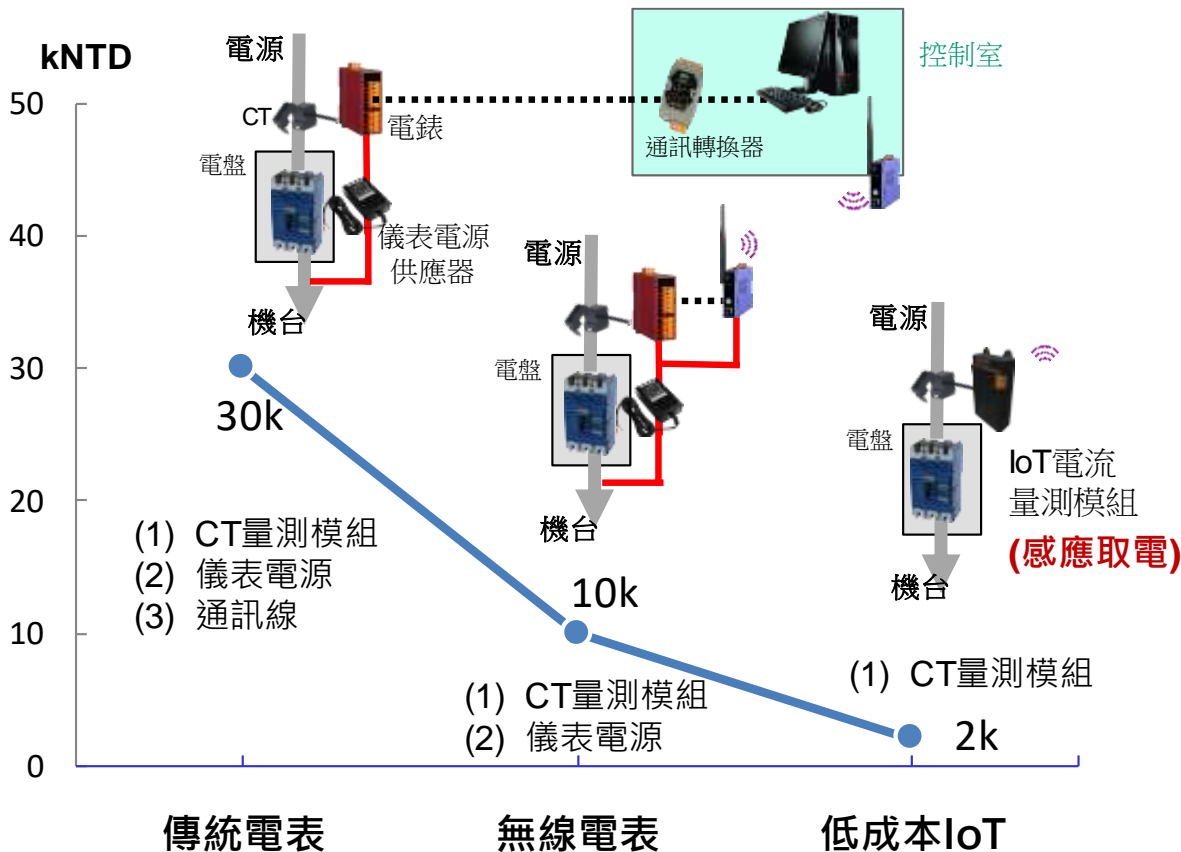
kNTD

50

40

30

20

10

0

電源

CT

電錶

控制室

通訊轉換器

電盤

儀表電源供應器

機台

30k

(1) CT量測模組
(2) 儀表電源
(3) 通訊線

電源

電盤

機台

10k

(1) CT量測模組
(2) 儀表電源

電源

電盤

IoT電流量測模組

(感應取電)

機台

(1) CT量測模組

2k

傳統電表

無線電表

低成本IoT